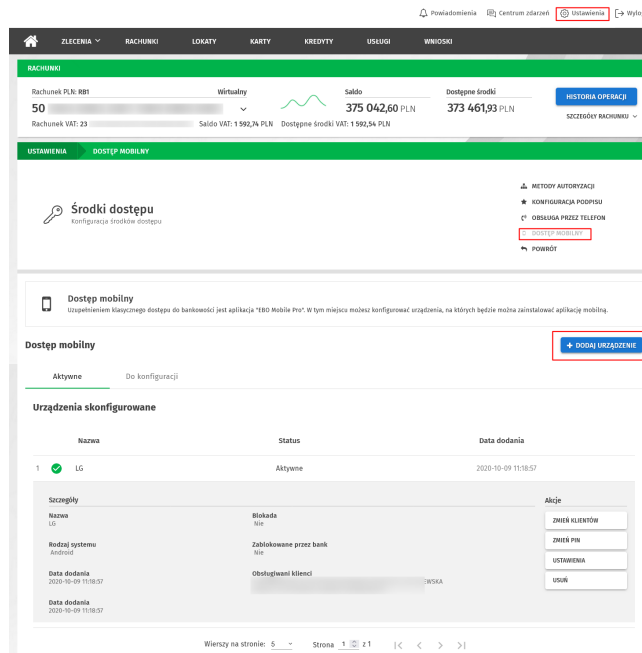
Powiadomienia Centrum zdarzeń Ustawienia Wylo

ZLECENIA RACHUNKI LOKATY KARTY KREDYTY USŁUGI WNIOSKI

RACHUNKI

Rachunek PLN: RB1
50 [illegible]
Rachunek VAT: 23 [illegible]

Wirtualny

Saldo VAT: 1 592,74 PLN

Saldo
375 042,60 PLN
Dostępne środki VAT: 1 592,54 PLN

Dostępne środki
373 461,93 PLN

HISTORIA OPERACJI
SZCZEGÓŁY RACHUNKU

USTAWIENIA DOSTĘP MOBILNY

Środki dostępu
Konfiguracja środków dostępu

METODY AUTORYZACJI
KONFIGURACJA PODPISU
OBSŁUGA PRZEZ TELEFON
DOSTĘP MOBILNY
POWRÓT

Dostęp mobilny
Uzupełnieniem klasycznego dostępu do bankowości jest aplikacja "EBO Mobile Pro". W tym miejscu możesz konfigurować urządzenia, na których będzie można zainstalować aplikację mobilną.

Dostęp mobilny

+ DODAJ URZĄDZENIE

Aktywne Do konfiguracji

Urządzenia skonfigurowane

| | Nazwa | Status | Data dodania |
|---|---|---|---|
| 1 | LG | Aktywne | 2020-10-09 11:18:57 |

Szczegóły

Nazwa
LG

Blokada
Nie

Rodzaj systemu
Android

Zablokowane przez bank
Nie

Data dodania
2020-10-09 11:18:57

Obsługiwani klienci
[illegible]EWSKA

Data dodania
2020-10-09 11:18:57

Akcje
ZMIEŃ KLIENTÓW
ZMIEŃ PIN
USTAWIENIA
USUŃ

Wierszy na stronie: 5 Strona 1 z 1